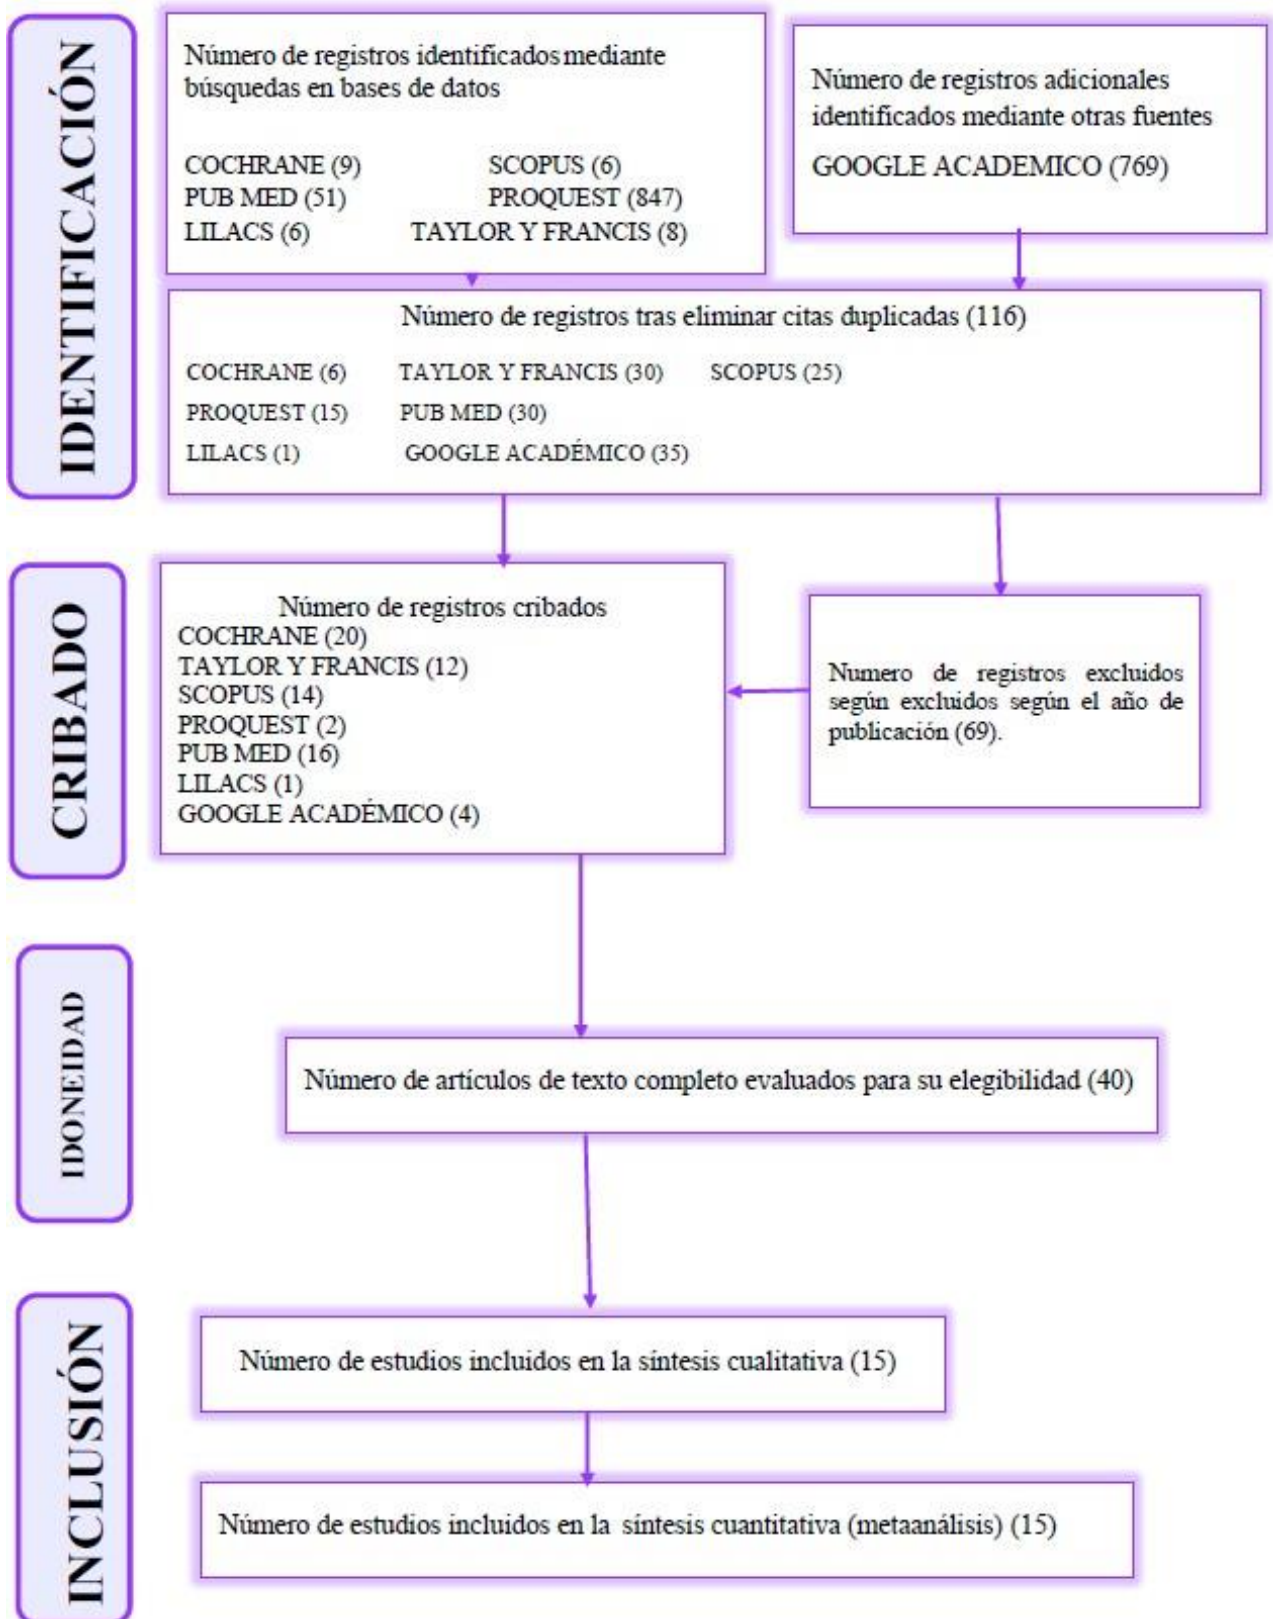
IDENTIFICACIÓN

Número de registros identificados mediante búsquedas en bases de datos

COCHRANE (9)
SCOPUS (6)
PUB MED (51)
PROQUEST (847)
LILACS (6)
TAYLOR Y FRANCIS (8)

Número de registros adicionales identificados mediante otras fuentes

GOOGLE ACADEMICO (769)

Número de registros tras eliminar citas duplicadas (116)

COCHRANE (6)
TAYLOR Y FRANCIS (30)
SCOPUS (25)
PROQUEST (15)
PUB MED (30)
LILACS (1)
GOOGLE ACADÉMICO (35)

CRIBADO

Número de registros cribados
COCHRANE (20)
TAYLOR Y FRANCIS (12)
SCOPUS (14)
PROQUEST (2)
PUB MED (16)
LILACS (1)
GOOGLE ACADÉMICO (4)

Numero de registros excluidos según excluidos según el año de publicación (69).

IDONEIDAD

Número de artículos de texto completo evaluados para su elegibilidad (40)

INCLUSIÓN

Número de estudios incluidos en la síntesis cualitativa (15)

Número de estudios incluidos en la síntesis cuantitativa (metaanálisis) (15)